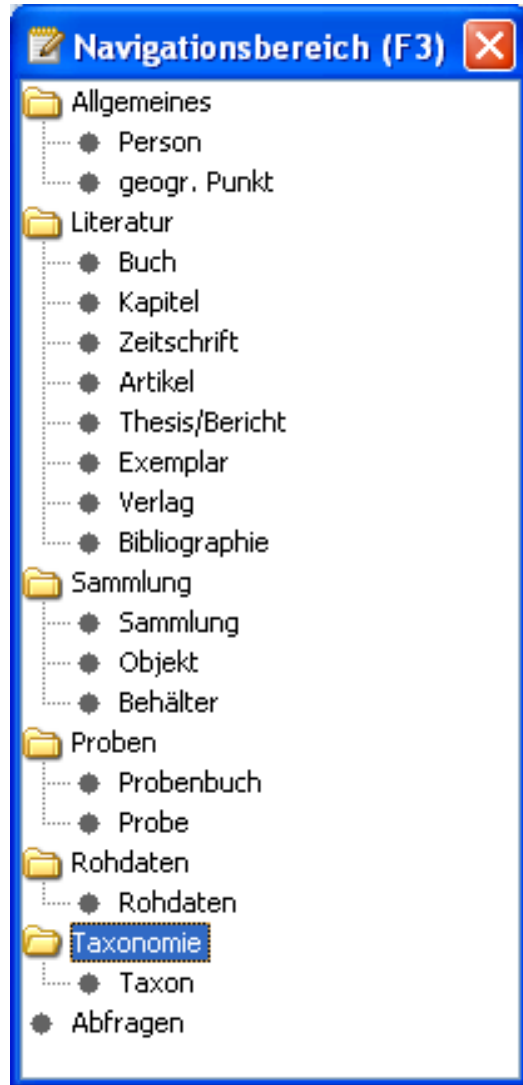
Navigationsbereich (F3)

Allgemeines
Person
geogr. Punkt
Literatur
Buch
Kapitel
Zeitschrift
Artikel
Thesis/Bericht
Exemplar
Verlag
Bibliographie
Sammlung
Sammlung
Objekt
Behälter
Proben
Probenbuch
Probe
Rohdaten
Rohdaten
Taxonomie
Taxon
Abfragen